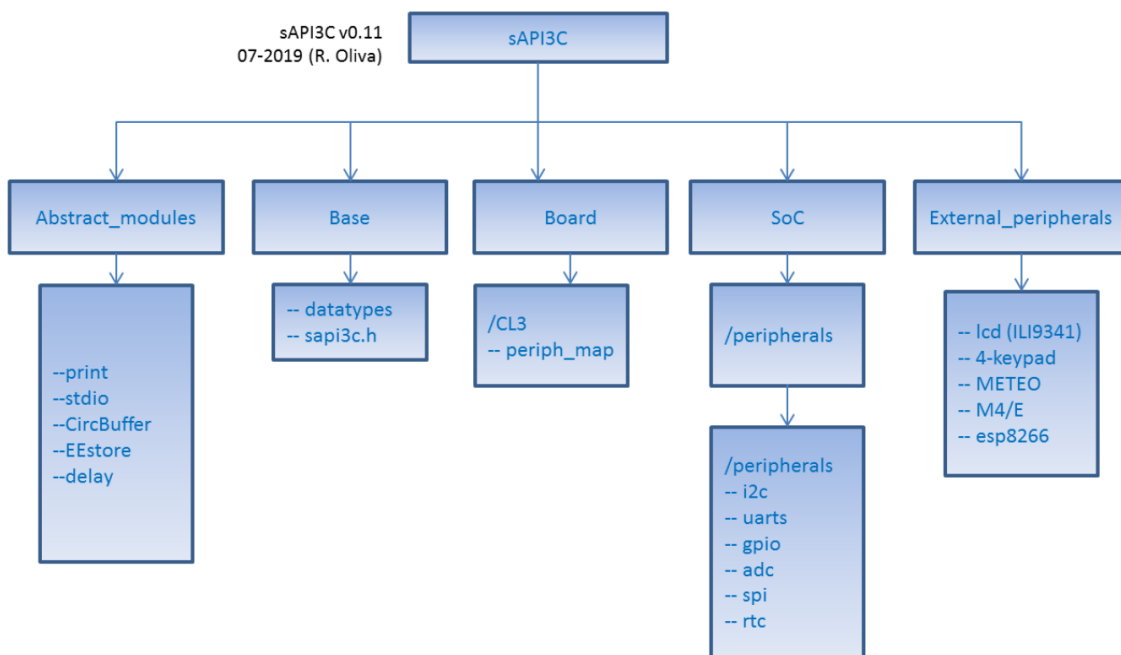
sAPI3C v0.11
07-2019 (R. Oliva)

sAPI3C

Abstract_modules

--print
--stdio
--CircBuffer
--EEstore
--delay

Base

-- datatypes
-- sapi3c.h

Board

/CL3
-- periph_map

SoC

/peripherals

/peripherals
-- i2c
-- uarts
-- gpio
-- adc
-- spi
-- rtc

External_peripherals

-- lcd (ILI9341)
-- 4-keypad
-- METEO
-- M4/E
-- esp8266